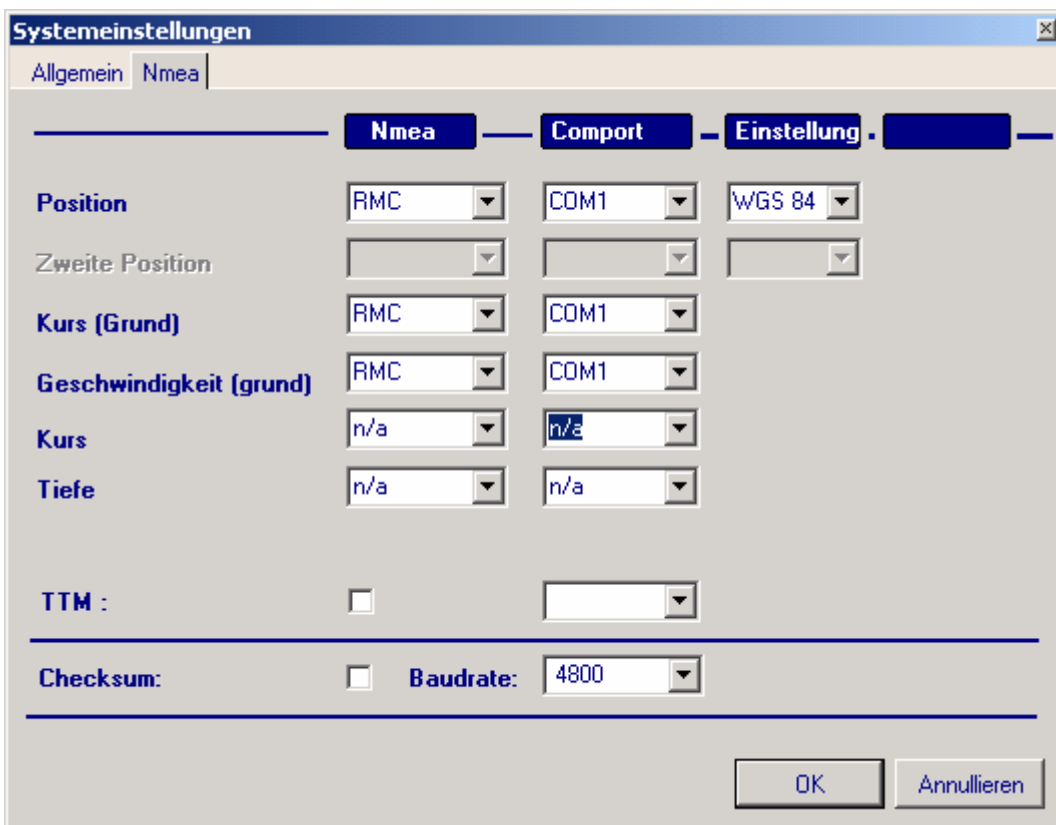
Systemeinstellungen

Allgemein Nmea

Nmea Comport Einstellung

Position RMC COM1 WGS 84

Zweite Position

Kurs (Grund) RMC COM1

Geschwindigkeit (grund) RMC COM1

Kurs n/a n/a

Tiefe n/a n/a

TTM :

Checksum: Baudrate: 4800

OK Annullieren